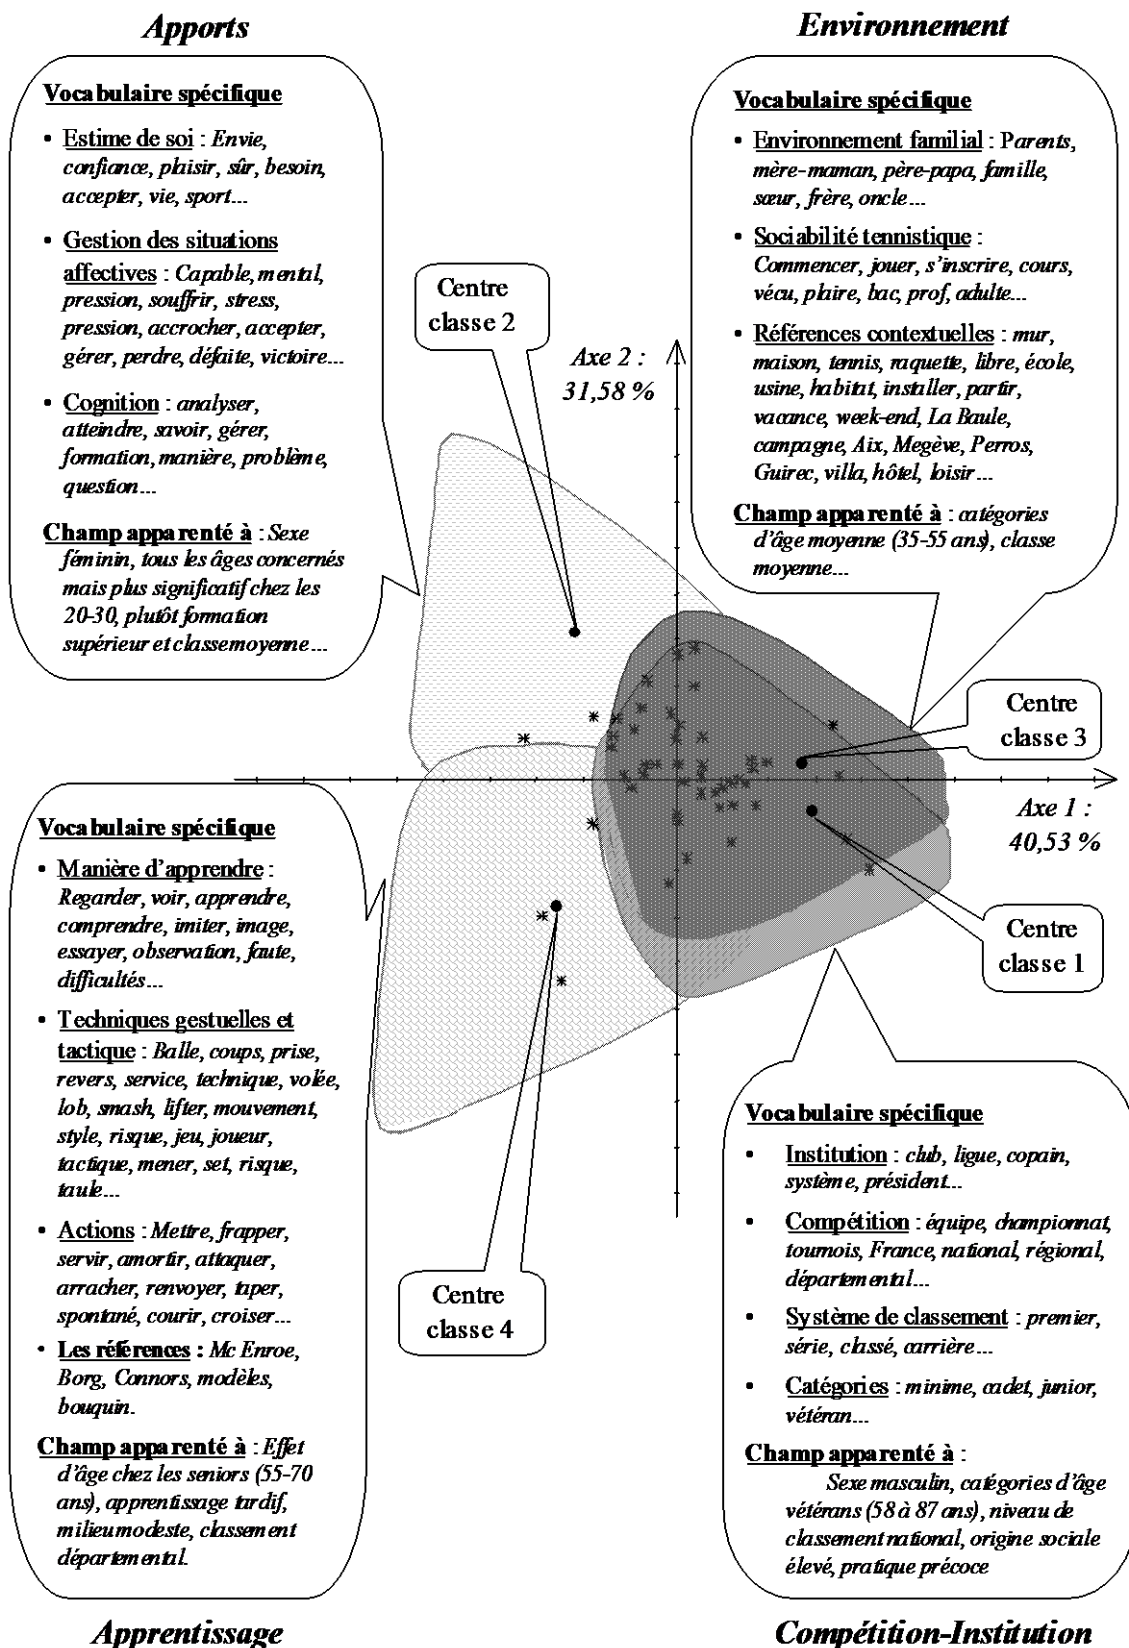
Apports

Environnement

Vocabulaire spécifique

• Estime de soi : Envie, confiance, plaisir, sûr, besoin, accepter, vie, sport...

• Gestion des situations affectives : Capable, mental, pression, souffrir, stress, pression, accrocher, accepter, gérer, perdre, défaite, victoire...

• Cognition : analyser, atteindre, savoir, gérer, formation, manière, problème, question...

Champ apparenté à : Sexe féminin, tous les âges concernés mais plus significatif chez les 20-30, plutôt formation supérieur et classemoyenne...

Vocabulaire spécifique

• Environnement familial : Parents, mère-maman, père-papa, famille, sœur, frère, oncle...

• Sociabilité tennistique : Commencer, jouer, s'inscrire, cours, vécu, plaire, bac, prof, adulte...

• Références contextuelles : mur, maison, tennis, raquette, libre, école, usine, habitat, installer, partir, vacance, week-end, La Baule, campagne, Aix, Megève, Perros, Guirec, villa, hôtel, loisir...

Champ apparenté à : catégories d'âge moyenne (35-55 ans), classe moyenne...

Centre classe 2

Axe 2 : 31,58 %

Centre classe 3

Axe 1 : 40,53 %

Centre classe 1

Vocabulaire spécifique

• Manière d'apprendre : Regarder, voir, apprendre, comprendre, imiter, image, essayer, observation, faute, difficultés...

• Techniques gestuelles et tactique : Balle, coups, prise, revers, service, technique, volée, lob, smash, lifter, mouvement, style, risque, jeu, joueur, tactique, mener, set, risque, taule...

• Actions : Mettre, frapper, servir, amortir, attaquer, arracher, renvoyer, taper, spontané, courir, croiser...

• Les références : Mc Enroe, Borg, Connors, modèles, bouquin.

Champ apparenté à : Effet d'âge chez les seniors (55-70 ans), apprentissage tardif, milieumodeste, classement départemental.

Centre classe 4

Vocabulaire spécifique

• Institution : club, ligue, copain, système, président...

• Compétition : équipe, championnat, tournois, France, national, régional, départemental...

• Système de classement : premier, série, classé, carrière...

• Catégories : minime, cadet, junior, vétéran...

Champ apparenté à :
Sexe masculin, catégories d'âge vétérans (58 à 87 ans), niveau de classement national, origine sociale élevé, pratique précoce

Apprentissage

Compétition-Institution